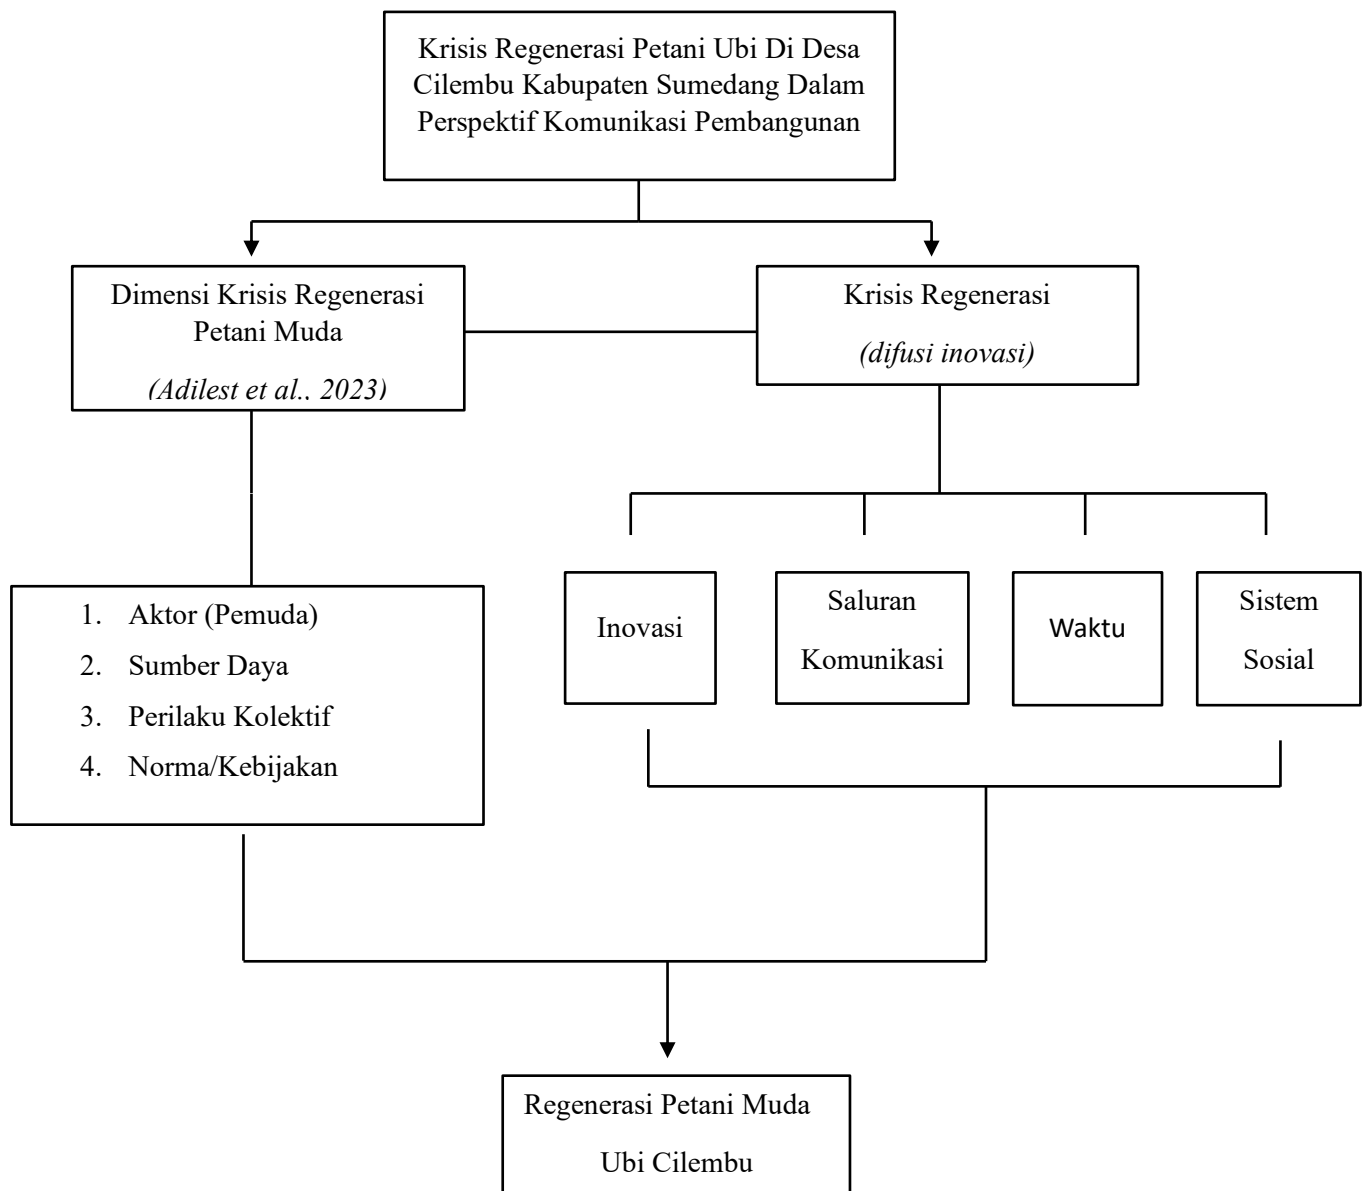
Krisis Regenerasi Petani Ubi Di Desa Cilembu Kabupaten Sumedang Dalam Perspektif Komunikasi Pembangunan

Dimensi Krisis Regenerasi Petani Muda

(Adilest et al., 2023)

Krisis Regenerasi

(difusi inovasi)

1. Aktor (Pemuda)
2. Sumber Daya
3. Perilaku Kolektif
4. Norma/Kebijakan

Inovasi

Saluran Komunikasi

Waktu

Sistem Sosial

Regenerasi Petani Muda

Ubi Cilembu